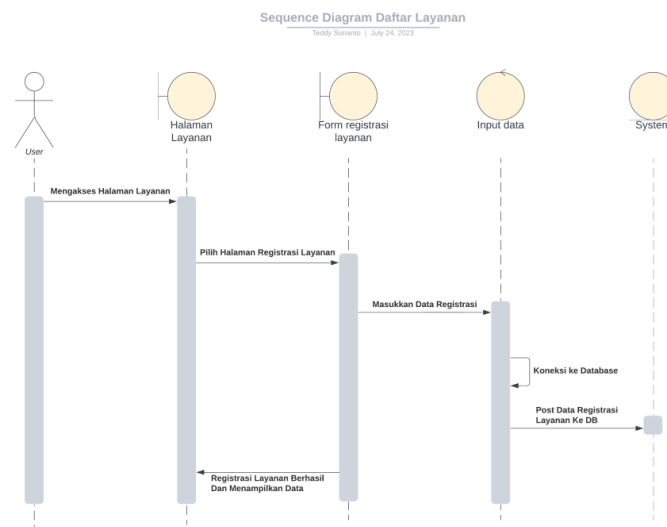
Sequence Diagram Daftar Layanan

Teddy Surianto | July 24, 2023

User

Halaman Layanan

Form registrasi layanan

Input data

System

Mengakses Halaman Layanan

Pilih Halaman Registrasi Layanan

Masukkan Data Registrasi

Koneksi ke Database

Post Data Registrasi Layanan Ke DB

Registrasi Layanan Berhasil Dan Menampilkan Data